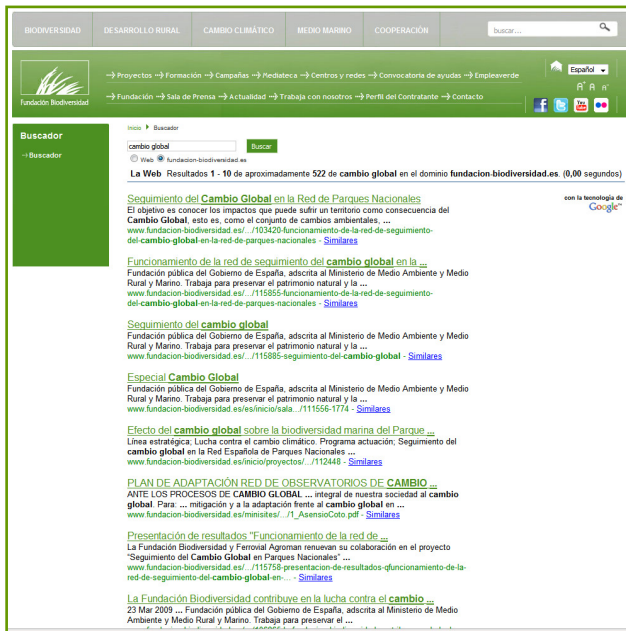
BIODIVERSIDAD | DESARROLLO RURAL | CAMBIO CLIMÁTICO | MEDIO MARINO | COOPERACIÓN

buscar...

Fundación Biodiversidad

→ Proyectos → Formación → Campañas → Mediateca → Centros y redes → Convocatoria de ayudas → Empleaverde

→ Fundación → Sala de Prensa → Actualidad → Trabaja con nosotros → Perfil del Contratante → Contacto

Español

A A A

Buscador

→ Buscador

Inicio ▸ Buscador

cambio global

Buscar

Web fundacion-biodiversidad.es

La Web Resultados 1 - 10 de aproximadamente 522 de cambio global en el dominio fundacion-biodiversidad.es. (0,00 segundos)

con la tecnología de Google

Seguimiento del Cambio Global en la Red de Parques Nacionales
El objetivo es conocer los impactos que puede sufrir un territorio como consecuencia del Cambio Global, esto es, como el conjunto de cambios ambientales, ...
www.fundacion-biodiversidad.es/.../103420-funcionamiento-de-la-red-de-seguimiento-del-cambio-global-en-la-red-de-parques-nacionales - Similares

Funcionamiento de la red de seguimiento del cambio global en la ...
Fundación pública del Gobierno de España, adscrita al Ministerio de Medio Ambiente y Medio Rural y Marino. Trabaja para preservar el patrimonio natural y la ...
www.fundacion-biodiversidad.es/.../115855-funcionamiento-de-la-red-de-seguimiento-del-cambio-global-en-la-red-de-parques-nacionales - Similares

Seguimiento del cambio global
Fundación pública del Gobierno de España, adscrita al Ministerio de Medio Ambiente y Medio Rural y Marino. Trabaja para preservar el patrimonio natural y la ...
www.fundacion-biodiversidad.es/.../115885-seguimiento-del-cambio-global - Similares

Especial Cambio Global
Fundación pública del Gobierno de España, adscrita al Ministerio de Medio Ambiente y Medio Rural y Marino. Trabaja para preservar el patrimonio natural y la ...
www.fundacion-biodiversidad.es/es/inicio/sala.../111556-1774 - Similares

Efecto del cambio global sobre la biodiversidad marina del Parque ...
Línea estratégica; Lucha contra el cambio climático. Programa actuación; Seguimiento del cambio global en la Red Española de Parques Nacionales ...
www.fundacion-biodiversidad.es/inicio/proyectos/.../112448 - Similares

PLAN DE ADAPTACIÓN RED DE OBSERVATORIOS DE CAMBIO ...
ANTE LOS PROCESOS DE CAMBIO GLOBAL ... integral de nuestra sociedad al cambio global. Para: ... mitigación y a la adaptación frente al cambio global en ...
www.fundacion-biodiversidad.es/minisites/.../1_AsensioCoto.pdf - Similares

Presentación de resultados "Funcionamiento de la red de ...
La Fundación Biodiversidad y Ferrovial Agroman renuevan su colaboración en el proyecto "Seguimiento del Cambio Global en Parques Nacionales" ...
www.fundacion-biodiversidad.es/.../115758-presentacion-de-resultados-qfuncionamiento-de-la-red-de-seguimiento-del-cambio-global-en-... - Similares

La Fundación Biodiversidad contribuye en la lucha contra el cambio ...
23 Mar 2009 ... Fundación pública del Gobierno de España, adscrita al Ministerio de Medio Ambiente y Medio Rural y Marino. Trabaja para preservar el ...
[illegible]